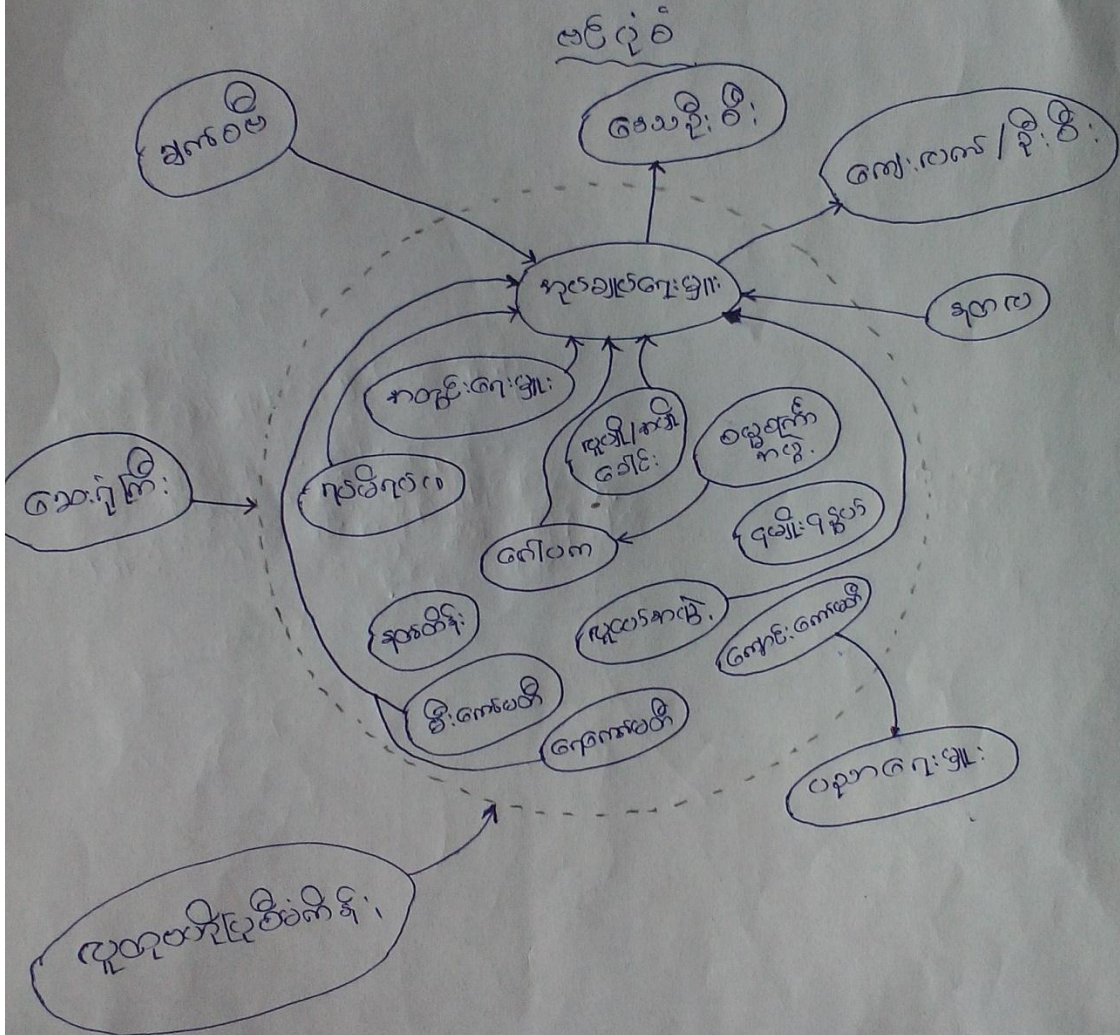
ဗဟိုပုံစံ

ဈေးသည်၊ ဦး

ရွာလယ်ကြီး

ဈေး/ကောင်း/ရိုးရိုး

အမျိုးသမီးများ

နတ်ဆရာ

ဆရာ၀န်များ

လူကြီး/ကလေး ကျောင်း

စာမျက်နှာ ကလေး

ဂေါပက

ဖြူမြင့်ကြီး

ရပ်မိရပ်ဖ

မျိုးဆက်သစ်

နတ်ကတိုင်း

လူငယ်အဖွဲ့

ကျောင်းကော်မတီ

ရွာကော်မတီ

ရေကော်မတီ

ပညာရေးများ

လူထုအခြေပြုအစီအစဉ်